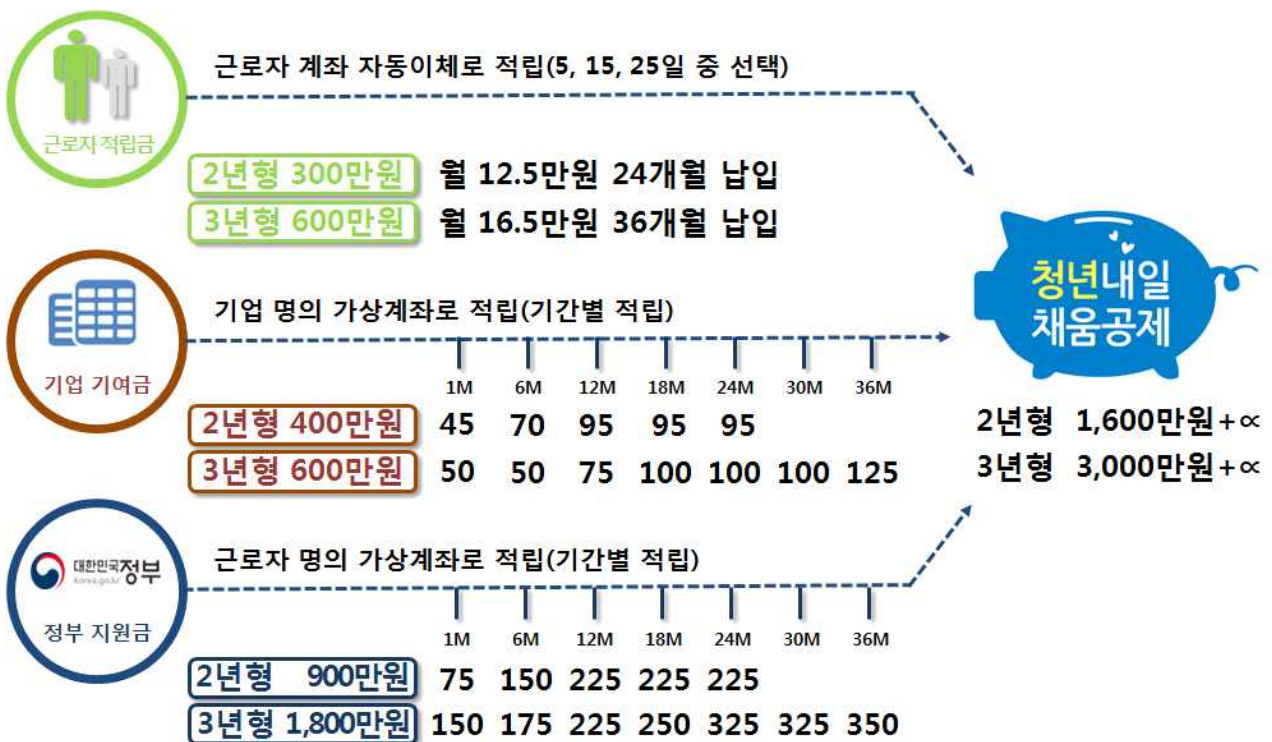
근로자 적립금

근로자 계좌 자동이체로 적립(5, 15, 25일 중 선택)

2년형 300만원 월 12.5만원 24개월 납입
3년형 600만원 월 16.5만원 36개월 납입

기업 기여금

기업 명의 가상계좌로 적립(기간별 적립)

| | 1M | 6M | 12M | 18M | 24M | 30M | 36M |
|---|---|---|---|---|---|---|---|
| 2년형 400만원 | 45 | 70 | 95 | 95 | 95 | | |
| 3년형 600만원 | 50 | 50 | 75 | 100 | 100 | 100 | 125 |

대한민국정부 korea.go.kr

정부 지원금

근로자 명의 가상계좌로 적립(기간별 적립)

| | 1M | 6M | 12M | 18M | 24M | 30M | 36M |
|---|---|---|---|---|---|---|---|
| 2년형 900만원 | 75 | 150 | 225 | 225 | 225 | | |
| 3년형 1,800만원 | 150 | 175 | 225 | 250 | 325 | 325 | 350 |

청년내일 채움공제

2년형 1,600만원+∝
3년형 3,000만원+∝